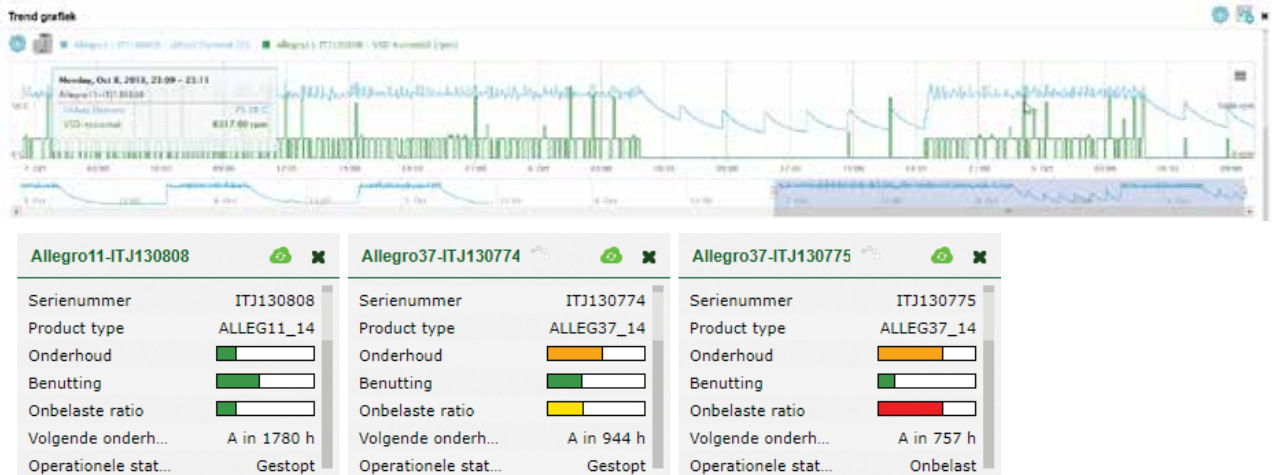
Trend grafiek

Allegro11-ITJ130808 - Uitlaat Element (C) ■ Allegro11-ITJ130808 - VSD-toerental (rpm)

Monday, Oct 8, 2018, 23:09 – 23:11
Allegro11-ITJ130808
Uitlaat Element 75.08 C
VSD-toerental 8317.60 rpm

| Allegro11-ITJ130808 | |
|---|---|
| Serienummer | ITJ130808 |
| Product type | ALLEG11_14 |
| Onderhoud | |
| Benutting | |
| Onbelaste ratio | |
| Volgende onderh... | A in 1780 h |
| Operationele stat... | Gestopt |

| Allegro37-ITJ130774 | |
|---|---|
| Serienummer | ITJ130774 |
| Product type | ALLEG37_14 |
| Onderhoud | |
| Benutting | |
| Onbelaste ratio | |
| Volgende onderh... | A in 944 h |
| Operationele stat... | Gestopt |

| Allegro37-ITJ130775 | |
|---|---|
| Serienummer | ITJ130775 |
| Product type | ALLEG37_14 |
| Onderhoud | |
| Benutting | |
| Onbelaste ratio | |
| Volgende onderh... | A in 757 h |
| Operationele stat... | Onbelast |